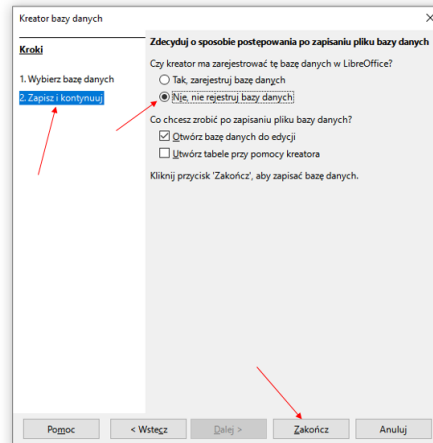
Kreator bazy danych

Kroki

1. Wybierz bazę danych

2. Zapisz i kontynuuj

Zdecyduj o sposobie postępowania po zapisaniu pliku bazy danych

Czy kreator ma zarejestrować tę bazę danych w LibreOffice?

Tak, zarejestruj bazę danych

Nie, nie rejestruj bazy danych

Co chcesz zrobić po zapisaniu pliku bazy danych?

Otwórz bazę danych do edycji

Utwórz tabele przy pomocy kreatora

Kliknij przycisk 'Zakończ', aby zapisać bazę danych.

Pomoc

< Wstecz

Dalej >

Zakończ

Anuluj